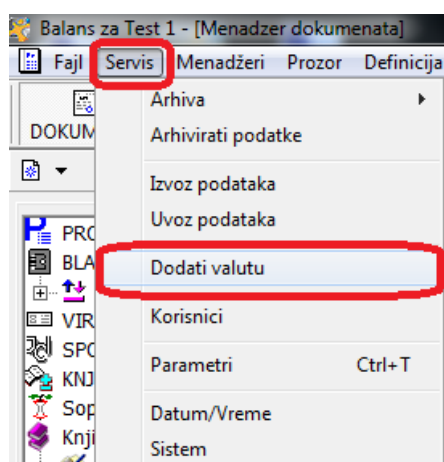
Balans za Test 1 - [Menadzer dokumenata]

Fajl Servis Menadžeri Prozor Definicija

DOKUM

PRO
BLA
VIR
SPO
KNJ
Sop
Knji

Arhiva
Arhivirati podatke
Izvoz podataka
Uvoz podataka
Dodati valutu
Korisnici
Parametri Ctrl+T
Datum/Vreme
Sistem